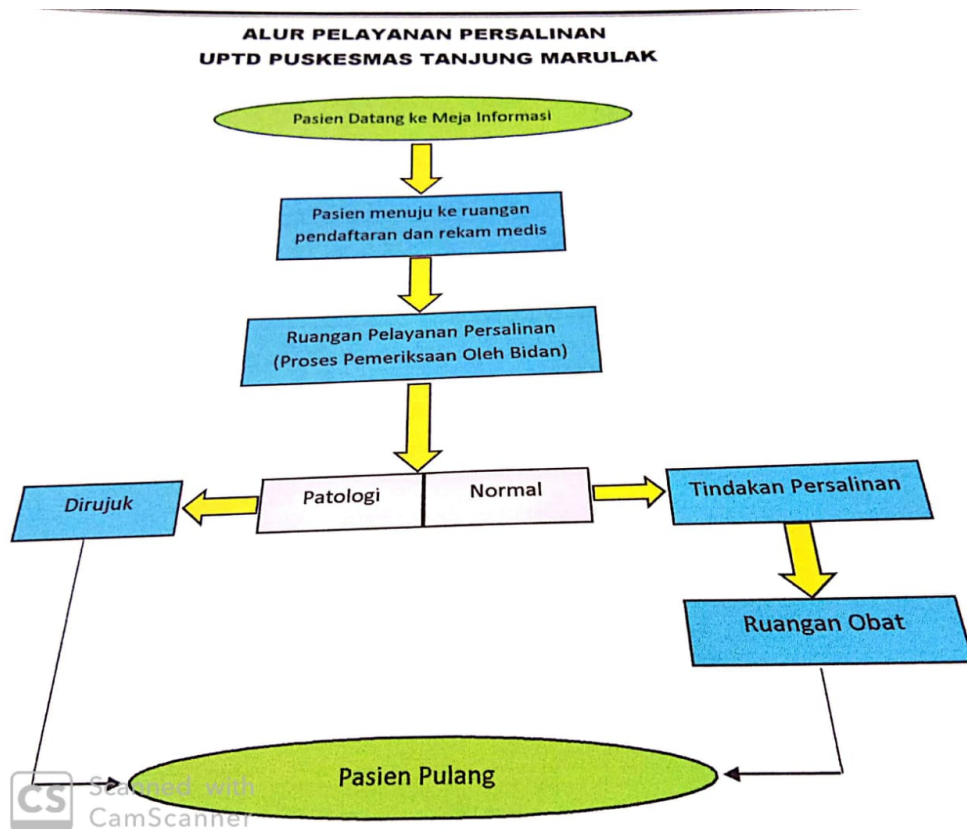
ALUR PELAYANAN PERSALINAN
UPTD PUSKESMAS TANJUNG MARULAK

Pasien Datang ke Meja Informasi

Pasien menuju ke ruangan pendaftaran dan rekam medis

Ruangan Pelayanan Persalinan (Proses Pemeriksaan Oleh Bidan)

Dirujuk

Patologi

Normal

Tindakan Persalinan

Ruangan Obat

Pasien Pulang

CS Scanned with CamScanner